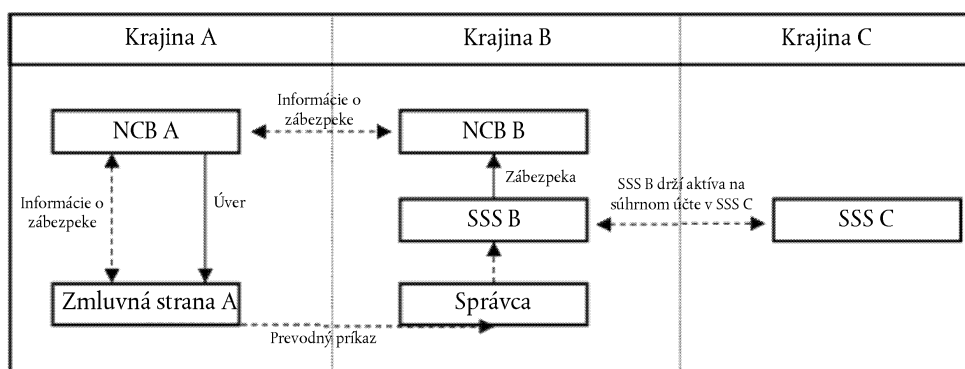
Krajina A

Krajina B

Krajina C

Informácie o zábezpeke

NCB A

NCB B

Zábezpeka

Informácie o zábezpeke

Úver

SSS B

SSS B drží aktíva na súhrnom účte v SSS C

SSS C

Zmluvná strana A

Správca

Prevodný príkaz